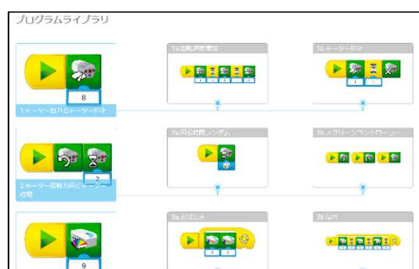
プログラムライブラリ

8

1.モーター出力とモーター向き

1a.回転速度の増加

1b.モーター向き

1

2.モーター回転方向とモーター時間

7

2a.回転時間ランダム

2b.スクリーンサウンドループ

9

3a.

3b.

1

1

2

3